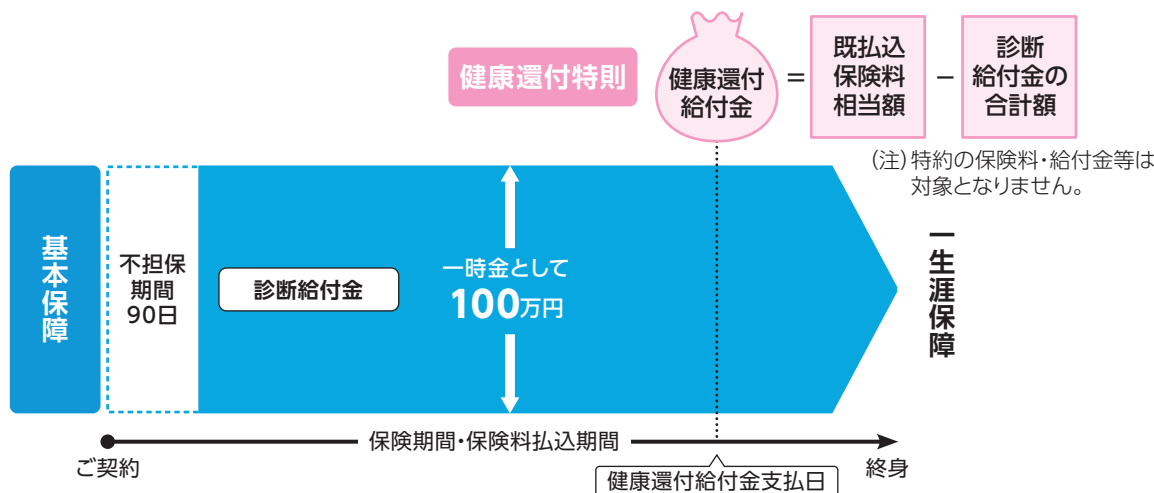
健康還付特則

健康還付給付金 ＝ 既払込保険料相当額 － 診断給付金の合計額

（注）特約の保険料・給付金等は対象となりません。

基本保障

不担保期間90日

診断給付金

一時金として
100万円

一生涯保障

ご契約

保険期間・保険料払込期間

終身

健康還付給付金支払日